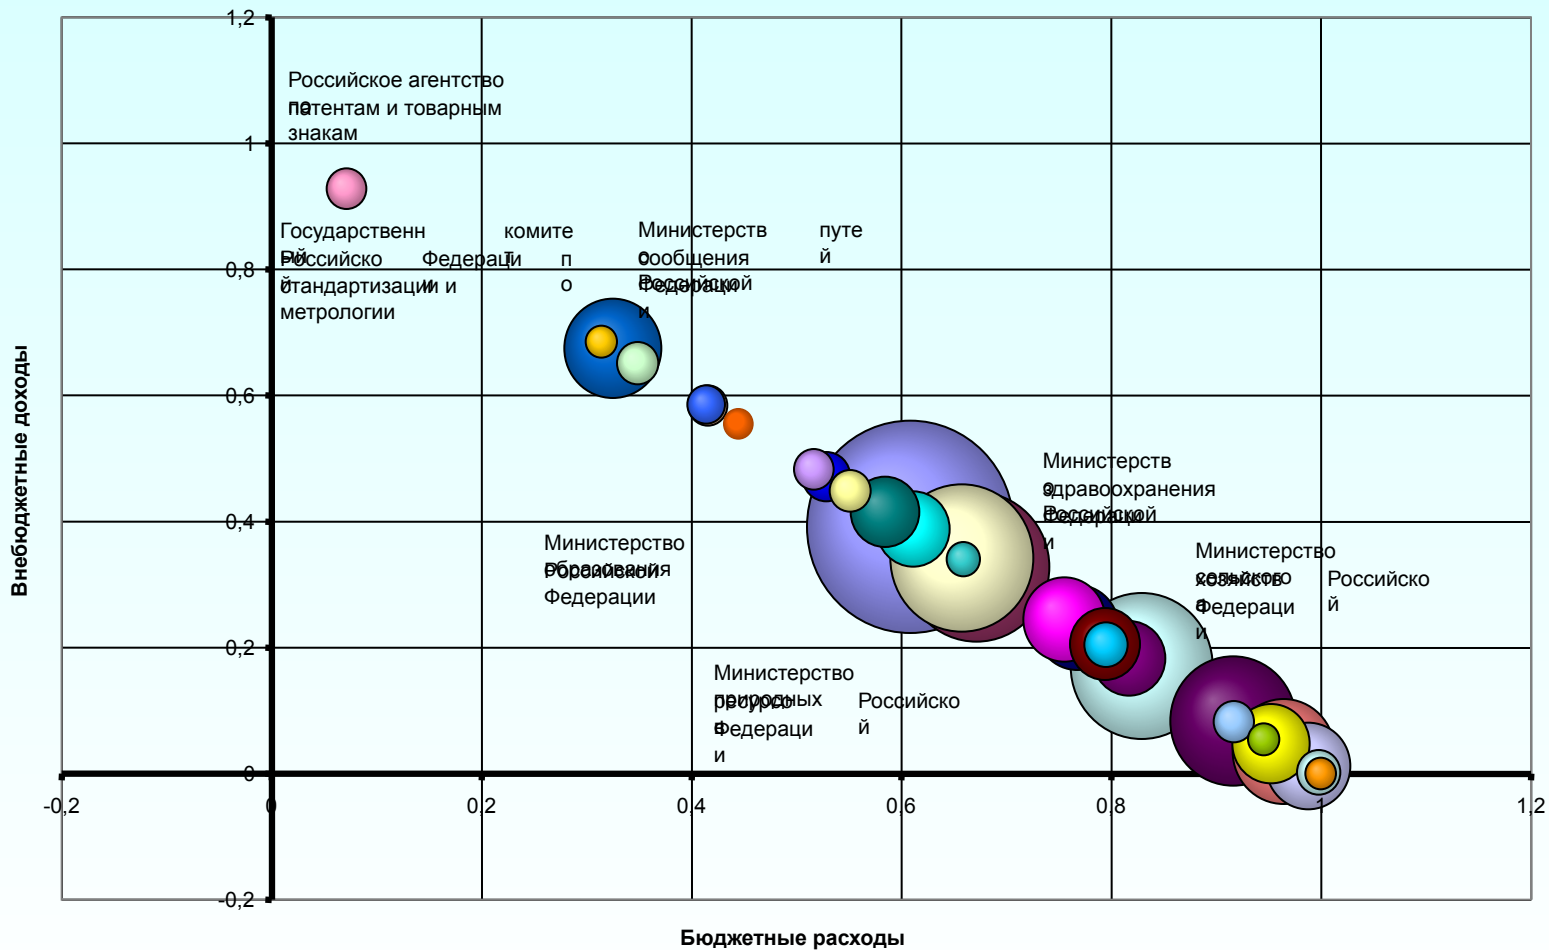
1,2
1
0,8
0,6
0,4
0,2
0
-0,2

Российское агентство по патентам и товарным знакам

Государственный комитет Российской Федерации по стандартизации и метрологии

Министерство путей сообщения Российской Федерации

Министерство здравоохранения Российской Федерации

Министерство образования Российской Федерации

Министерство сельского хозяйства Российской Федерации

Министерство природных ресурсов Российской Федерации

-0,2
0
0,2
0,4
0,6
0,8
1
1,2

Внебюджетные доходы

Бюджетные расходы